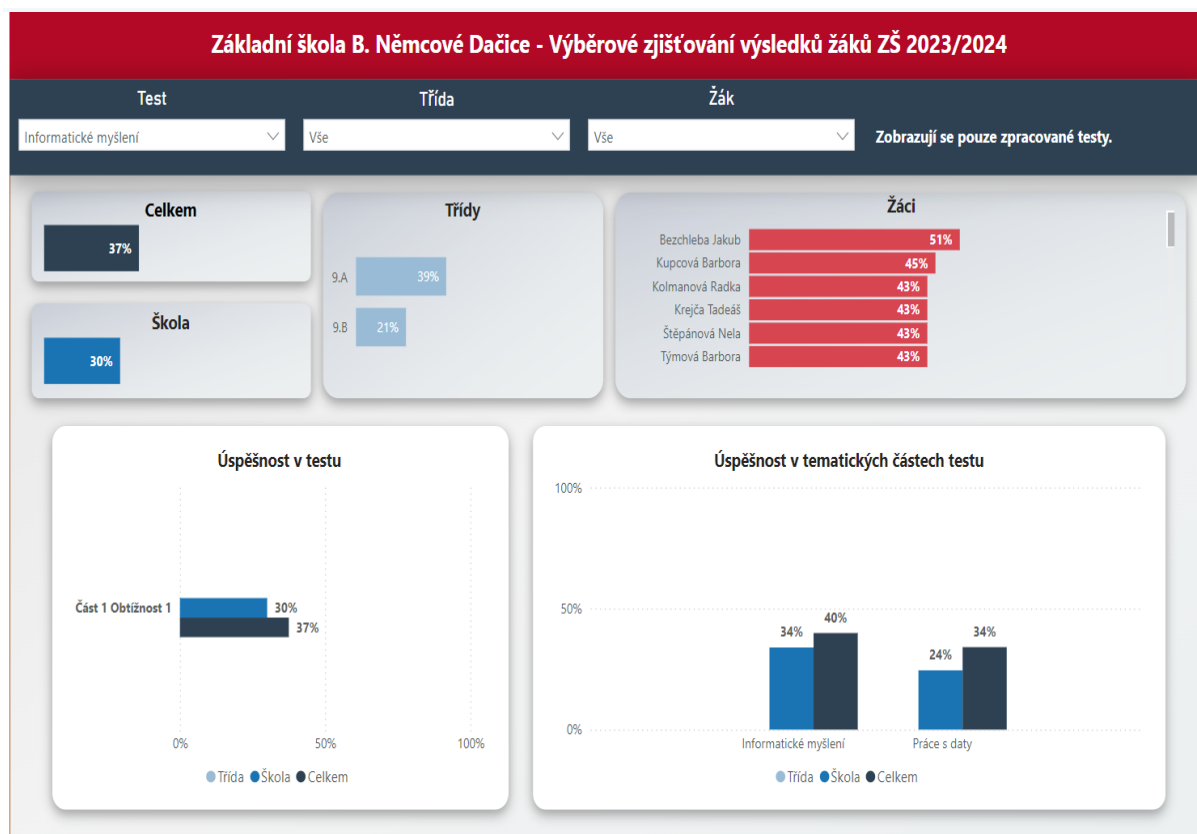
Základní škola B. Němcové Dačice - Výběrové zjišťování výsledků žáků ZŠ 2023/2024

Test
Informatické myšlení

Třída
Vše

Žák
Vše

Zobrazují se pouze zpracované testy.

Celkem
37%

Škola
30%

Třídy
9.A 39%
9.B 21%

Žáci
Bezchleba Jakub 51%
Kupcová Barbora 45%
Kolmanová Radka 43%
Krejča Tadeáš 43%
Štěpánová Nela 43%
Týmová Barbora 43%

Úspěšnost v testu

Část 1 Obtížnost 1 30% 37%

0% 50% 100%

Třída Škola Celkem

Úspěšnost v tematických částech testu

100%
50%
0%

34% 40%
24% 34%

Informatické myšlení
Práce s daty

Třída Škola Celkem